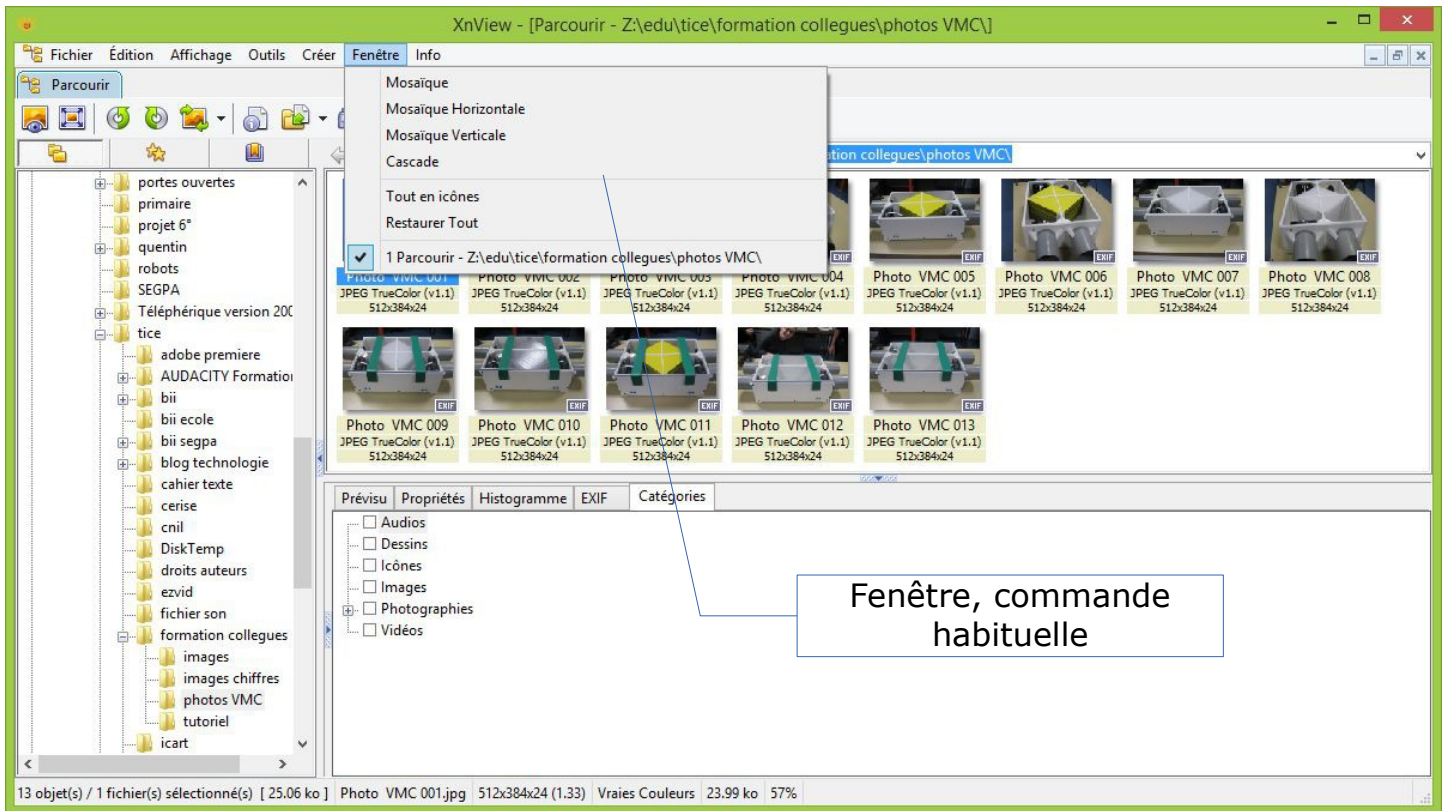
XnView - [Parcourir - Z:\edu\tice\formation collegues\photos VMC\]

Fichier Édition Affichage Outils Créer Fenêtre Info

Parcourir

Mosaïque
Mosaïque Horizontale
Mosaïque Verticale
Cascade
Tout en icônes
Restaurer Tout
1 Parcourir - Z:\edu\tice\formation collegues\photos VMC\

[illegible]ation collegues\photos VMC\

portes ouvertes
primaire
projet 6°
quentin
robots
SEGPA
Téléphérique version 200
tice
adobe premiere
AUDACITY Formatio
bii
bii ecole
bii segpa
blog technologie
cahier texte
cerise
cnil
DiskTemp
droits auteurs
ezvid
fichier son
formation collegues
images
images chiffres
photos VMC
tutoriel
icart

Photo VMC 001
JPEG TrueColor (v1.1)
512x384x24
Photo VMC 002
JPEG TrueColor (v1.1)
512x384x24
Photo VMC 003
JPEG TrueColor (v1.1)
512x384x24
Photo VMC 004
JPEG TrueColor (v1.1)
512x384x24
Photo VMC 005
JPEG TrueColor (v1.1)
512x384x24
Photo VMC 006
JPEG TrueColor (v1.1)
512x384x24
Photo VMC 007
JPEG TrueColor (v1.1)
512x384x24
Photo VMC 008
JPEG TrueColor (v1.1)
512x384x24
Photo VMC 009
JPEG TrueColor (v1.1)
512x384x24
Photo VMC 010
JPEG TrueColor (v1.1)
512x384x24
Photo VMC 011
JPEG TrueColor (v1.1)
512x384x24
Photo VMC 012
JPEG TrueColor (v1.1)
512x384x24
Photo VMC 013
JPEG TrueColor (v1.1)
512x384x24

EXIF

Prévisu Propriétés Histogramme EXIF Catégories

Audios
Dessins
Icônes
Images
Photographies
Vidéos

Fenêtre, commande habituelle

13 objet(s) / 1 fichier(s) sélectionné(s) [ 25.06 ko ] Photo VMC 001.jpg 512x384x24 (1.33) Vraies Couleurs 23.99 ko 57%